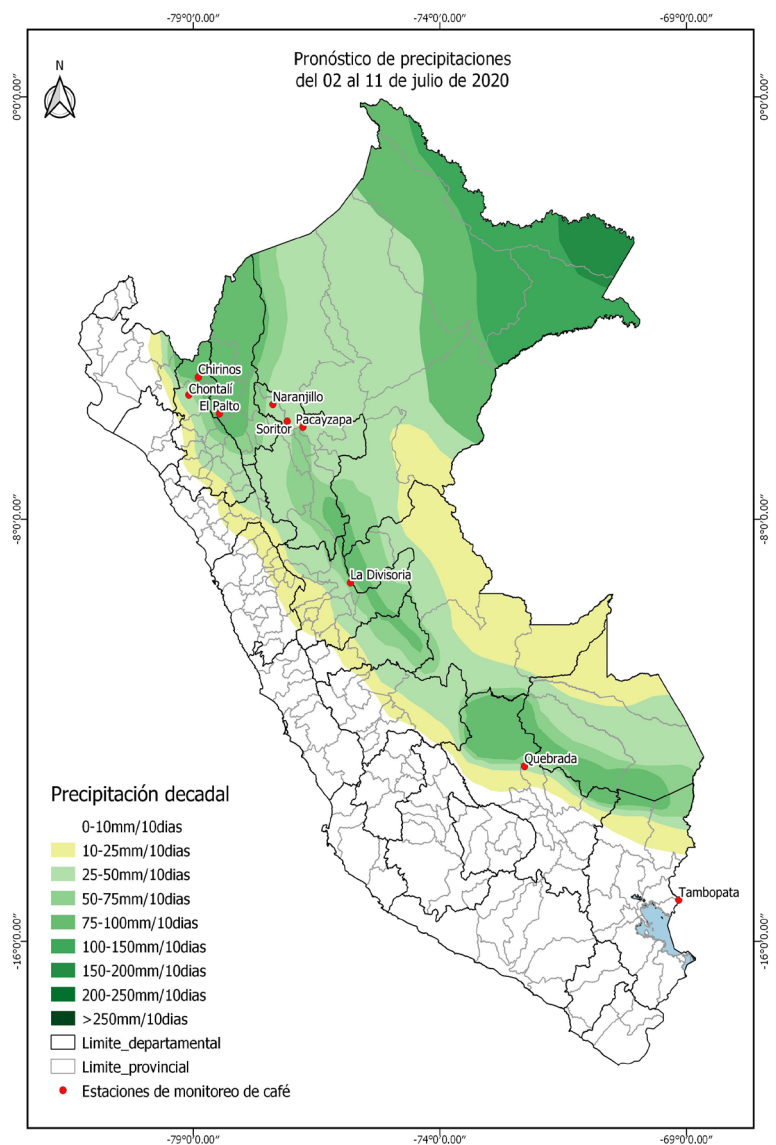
-79°0'0.00" -74°0'0.00" -69°0'0.00"

0°0'0.00" 0°0'0.00"

N

Pronóstico de precipitaciones
del 02 al 11 de julio de 2020

Chirinos
Chontalí
El Palto
Naranjillo
Soritor
Pacayzapa

-8°0'0.00" -8°0'0.00"

La Divisoria

Quebrada

Tambopata

-16°0'0.00" -16°0'0.00"

Precipitación decadal
0-10mm/10dias
10-25mm/10dias
25-50mm/10dias
50-75mm/10dias
75-100mm/10dias
100-150mm/10dias
150-200mm/10dias
200-250mm/10dias
>250mm/10dias
Limite_departamental
Limite_provincial
Estaciones de monitoreo de café

-79°0'0.00" -74°0'0.00" -69°0'0.00"